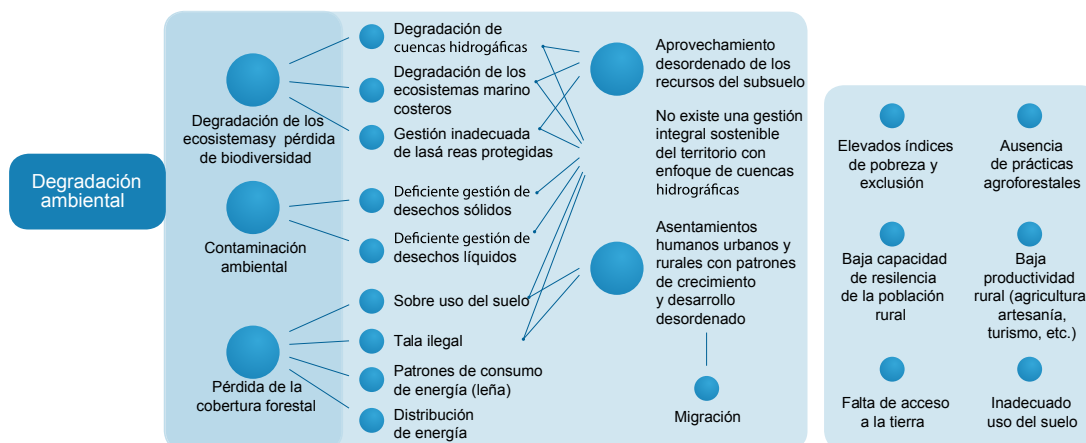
Degradación ambiental

Degradación de los ecosistemasy pérdida de biodiversidad

Contaminación ambiental

Pérdida de la cobertura forestal

Degradación de cuencas hidrogáficas

Degradación de los ecosistemas marino costeros

Gestión inadecuada de lasá reas protegidas

Deficiente gestión de desechos sólidos

Deficiente gestión de desechos líquidos

Sobre uso del suelo

Tala ilegal

Patrones de consumo de energía (leña)

Distribución de energía

Aprovechamiento desordenado de los recursos del subsuelo

No existe una gestión integral sostenible del territorio con enfoque de cuencas hidrográficas

Asentamientos humanos urbanos y rurales con patrones de crecimiento y desarrollo desordenado

Migración

Elevados índices de pobreza y exclusión

Ausencia de prácticas agroforestales

Baja capacidad de resilencia de la población rural

Baja productividad rural (agricultura artesanía, turismo, etc.)

Falta de acceso a la tierra

Inadecuado uso del suelo